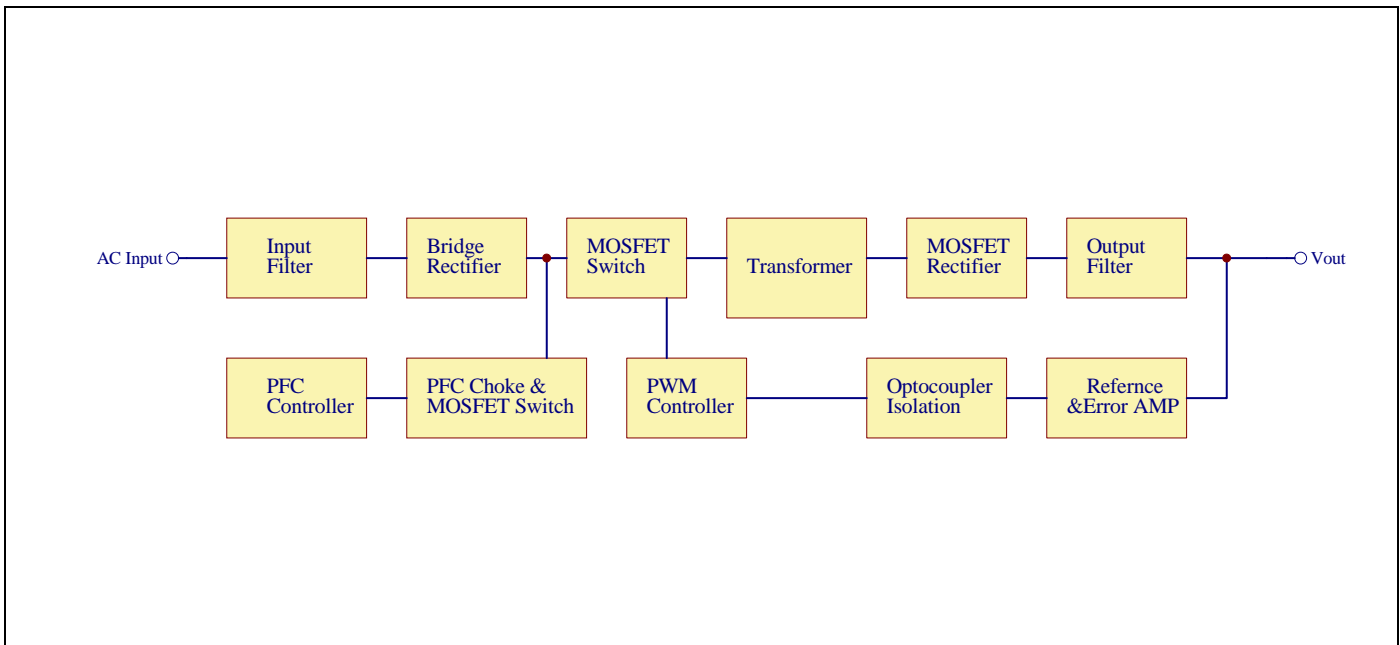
AC Input

Input Filter

Bridge Rectifier

MOSFET Switch

Transformer

MOSFET Rectifier

Output Filter

Vout

PFC Controller

PFC Choke & MOSFET Switch

PWM Controller

Optocoupler Isolation

Refernce &Error AMP